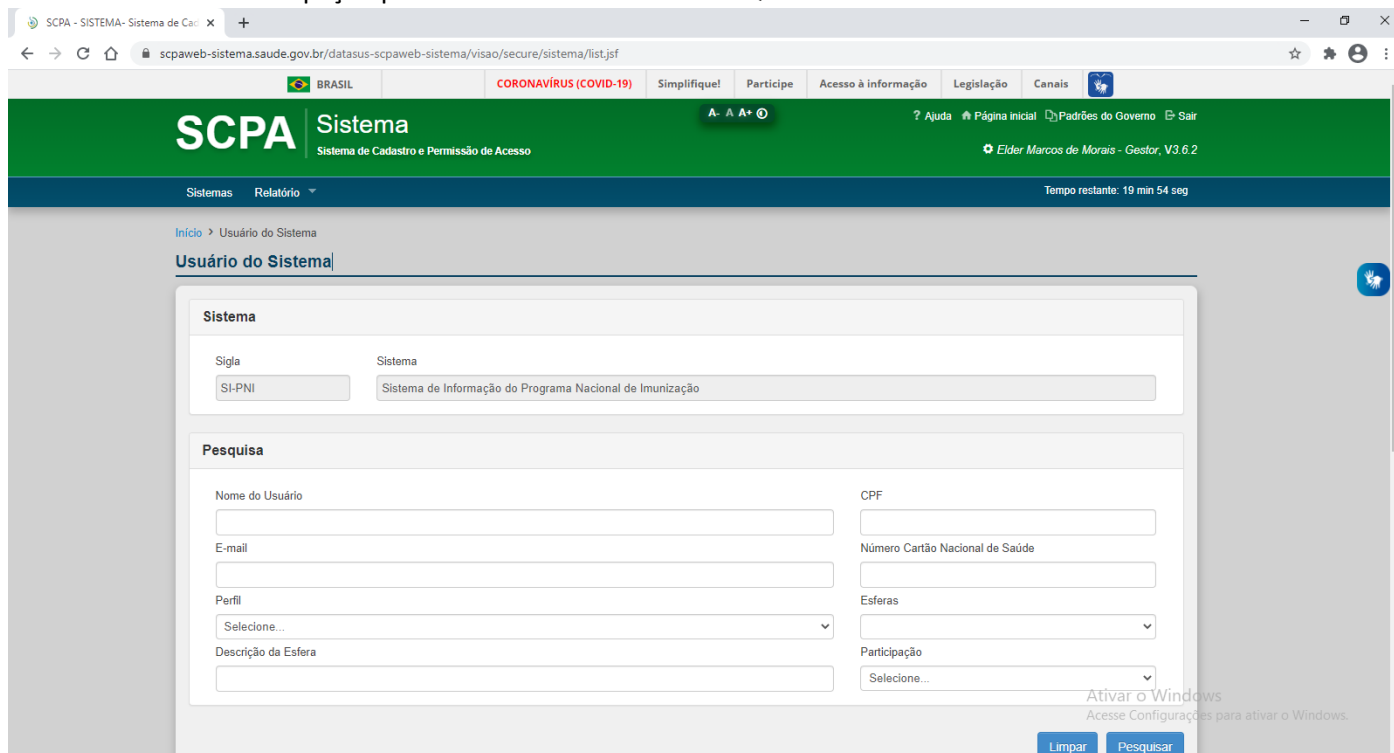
SCPA - SISTEMA- Sistema de Cad ×

scpaweb-sistema.saude.gov.br/datasus-scpaweb-sistema/visao/secure/sistema/list.jsf

BRASIL | CORONAVÍRUS (COVID-19) | Simplifique! | Participe | Acesso à informação | Legislação | Canais

SCPA | Sistema
Sistema de Cadastro e Permissão de Acesso

A- A A+

? Ajuda  Página inicial  Padrões do Governo  Sair

Elder Marcos de Morais - Gestor, V3.6.2

Sistemas  Relatório

Tempo restante: 19 min 54 seg

Início > Usuário do Sistema

Usuário do Sistema

Sistema

Sigla
SI-PNI

Sistema
Sistema de Informação do Programa Nacional de Imunização

Pesquisa

Nome do Usuário

CPF

E-mail

Número Cartão Nacional de Saúde

Perfil
Selecione...

Esferas

Descrição da Esfera

Participação
Selecione...

Ativar o Windows
Acesse Configurações para ativar o Windows.

Limpar  Pesquisar